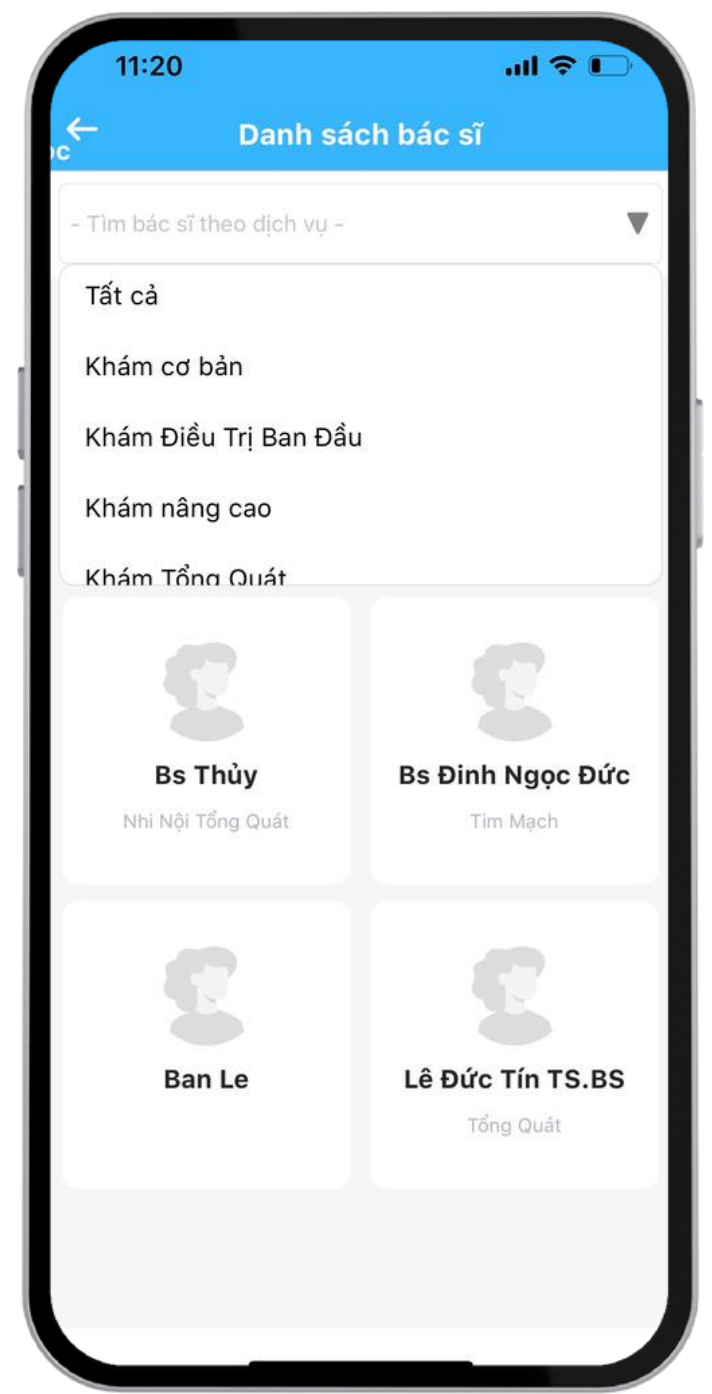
11:20

oc

Danh sách bác sĩ

- Tìm bác sĩ theo dịch vụ -

Tất cả

Khám cơ bản

Khám Điều Trị Ban Đầu

Khám nâng cao

Khám Tổng Quát

Bs Thủy

Nhi Nội Tổng Quát

Bs Đinh Ngọc Đức

Tim Mạch

Ban Le

Lê Đức Tín TS.BS

Tổng Quát